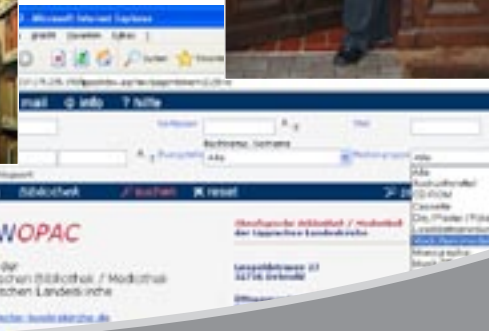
- Microsoft Internet Explorer
greift Favoriten Extras ?
Suchen Favoriten
mail info ? hilfe
Verfasser
Titel
Buchstabe, Semantik
Alle
Alle
Bibliothek suchen reset
WOPAC
der
ischen Bibliothek / Mediothek
ischen Landeskirche
Theologische Bibliothek / Mediothek
der Lippischen Landeskirche
Leopoldstrasse 27
32756 Detmold